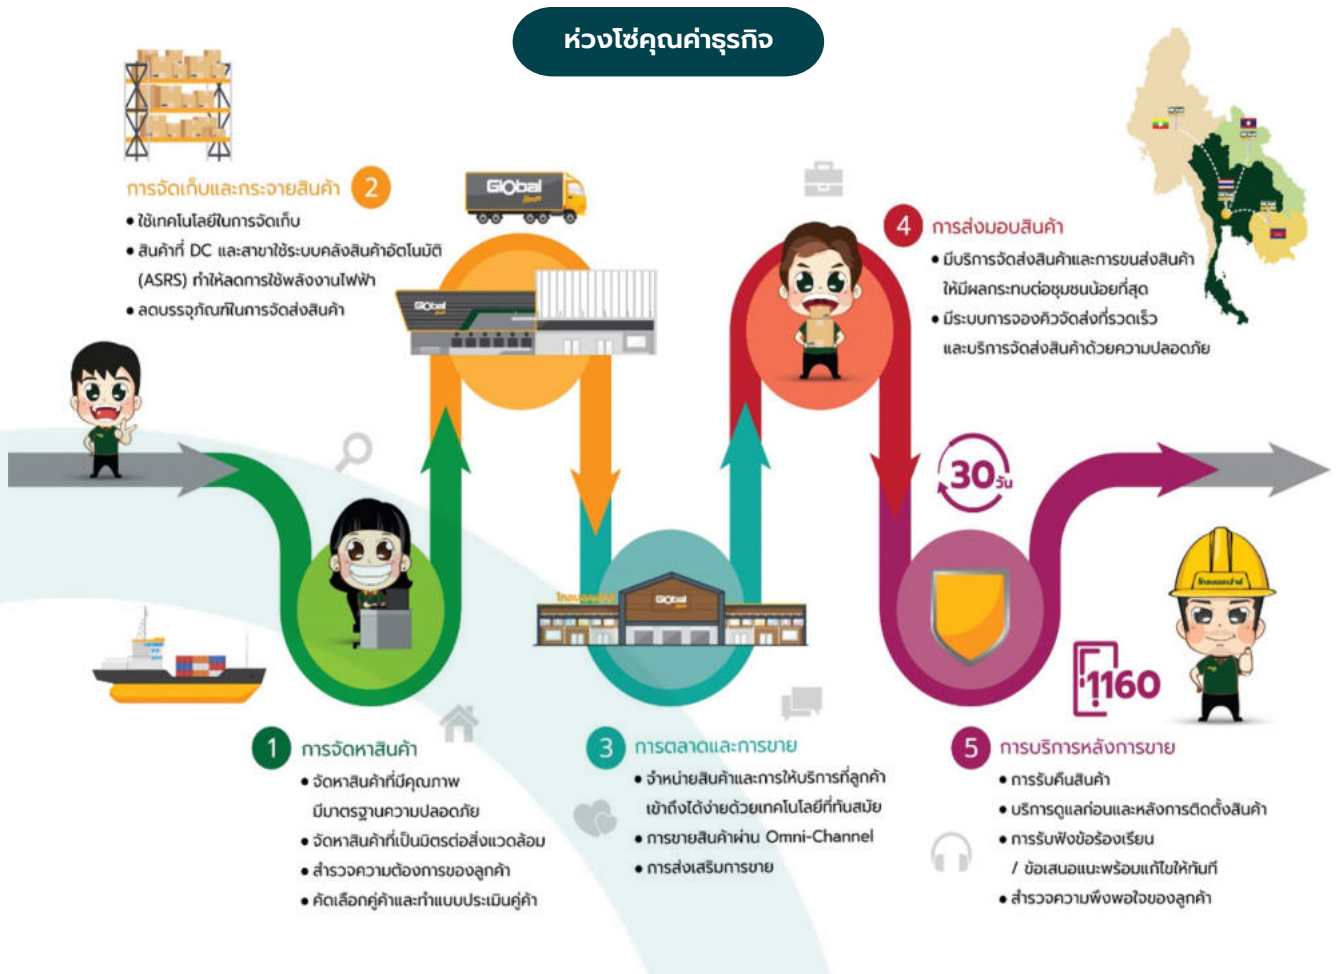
ห่วงโซ่คุณค่าธุรกิจ

การจัดเก็บและกระจายสินค้า 2
• ใช้เทคโนโลยีในการจัดเก็บ
• สินค้าที่ DC และสาขาใช้ระบบคลังสินค้าอัตโนมัติ (ASRS) ทำให้ลดการใช้พลังงานไฟฟ้า
• ลดบรรจุภัณฑ์ในการจัดส่งสินค้า

Global

4 การส่งมอบสินค้า
• มีบริการจัดส่งสินค้าและการขนส่งสินค้า ให้มีผลกระทบต่อชุมชนน้อยที่สุด
• มีระบบการจองคิวจัดส่งที่รวดเร็ว และบริการจัดส่งสินค้าด้วยความปลอดภัย

30 วัน

1160

1 การจัดหาสินค้า
• จัดหาสินค้าที่มีคุณภาพ มีมาตรฐานความปลอดภัย
• จัดหาสินค้าที่เป็นมิตรต่อสิ่งแวดล้อม
• สำรวจความต้องการของลูกค้า
• คัดเลือกคู่ค้าและทำแบบประเมินคู่ค้า

3 การตลาดและการขาย
• จำหน่ายสินค้าและการให้บริการที่ลูกค้า เข้าถึงได้ง่ายด้วยเทคโนโลยีที่ทันสมัย
• การขายสินค้าผ่าน Omni-Channel
• การส่งเสริมการขาย

5 การบริการหลังการขาย
• การรับคืนสินค้า
• บริการดูแลก่อนและหลังการติดตั้งสินค้า
• การรับฟังข้อร้องเรียน / ข้อเสนอแนะพร้อมแก้ไขให้ทันที
• สำรวจความพึงพอใจของลูกค้า